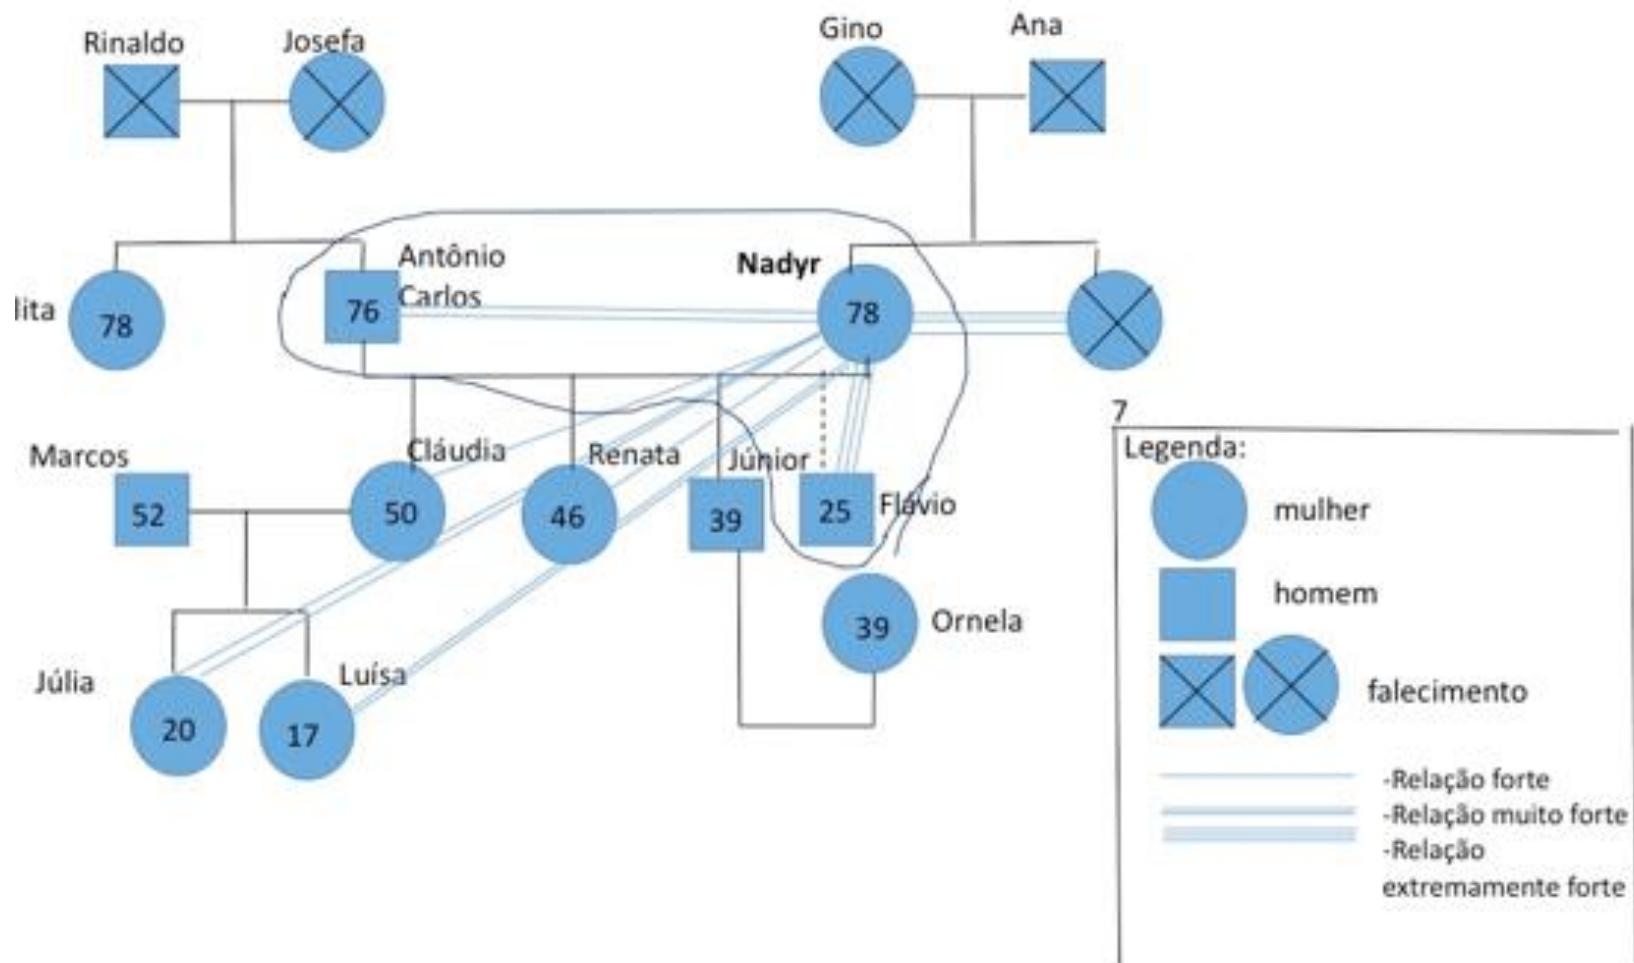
Rinaldo
Josefa
Gino
Ana
lita
78
Antônio Carlos
76
Nadyr
78
7
Marcos
52
Cláudia
50
Renata
46
Júnior
39
25
Flávio
39
Ornela
Júlia
20
Luísa
17

Legenda:
mulher
homem
falecimento
-Relação forte
-Relação muito forte
-Relação extremamente forte